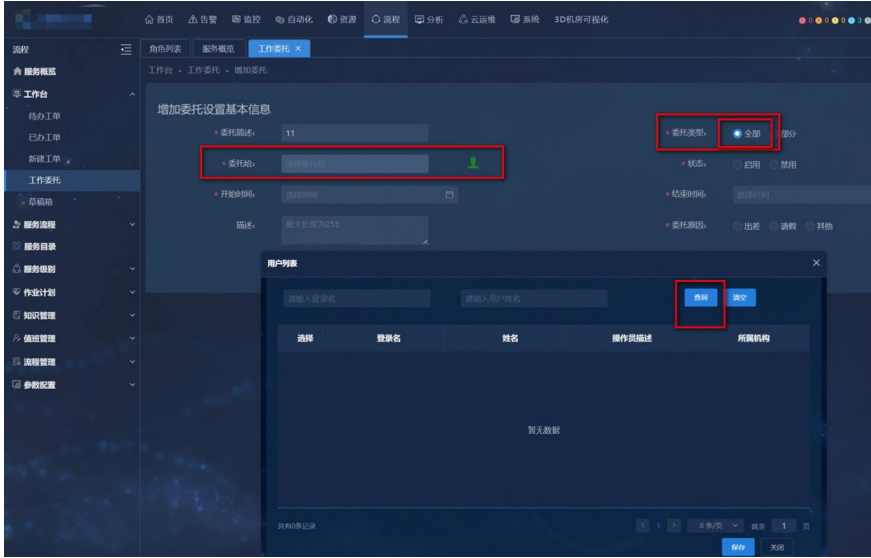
首页 告警 监控 自动化 资源 流程 分析 云运维 系统 3D机房可视化

流程
服务概览
工作台
待办工单
已办工单
新建工单
工作委托
草稿箱
服务流程
服务目录
服务级别
作业计划
知识管理
值班管理
流程管理
参数配置

角色列表 服务概览 工作委托 ×

工作台 › 工作委托 › 增加委托

增加委托设置基本信息

* 委托简述: 11
* 委托给: 选择委托给
* 开始时间: 选择时间
描述: 最大长度为255

* 委托类型: 全部 部分
* 状态: 启用 禁用
* 结束时间: 选择时间
* 委托原因: 出差 请假 其他

用户列表 ×

请输入登录名 请输入用户姓名 查询 清空

| 选择 | 登录名 | 姓名 | 操作员描述 | 所属机构 |
|---|---|---|---|---|

暂无数据

共有0条记录 1 8条/页 跳至 1 页

保存 关闭